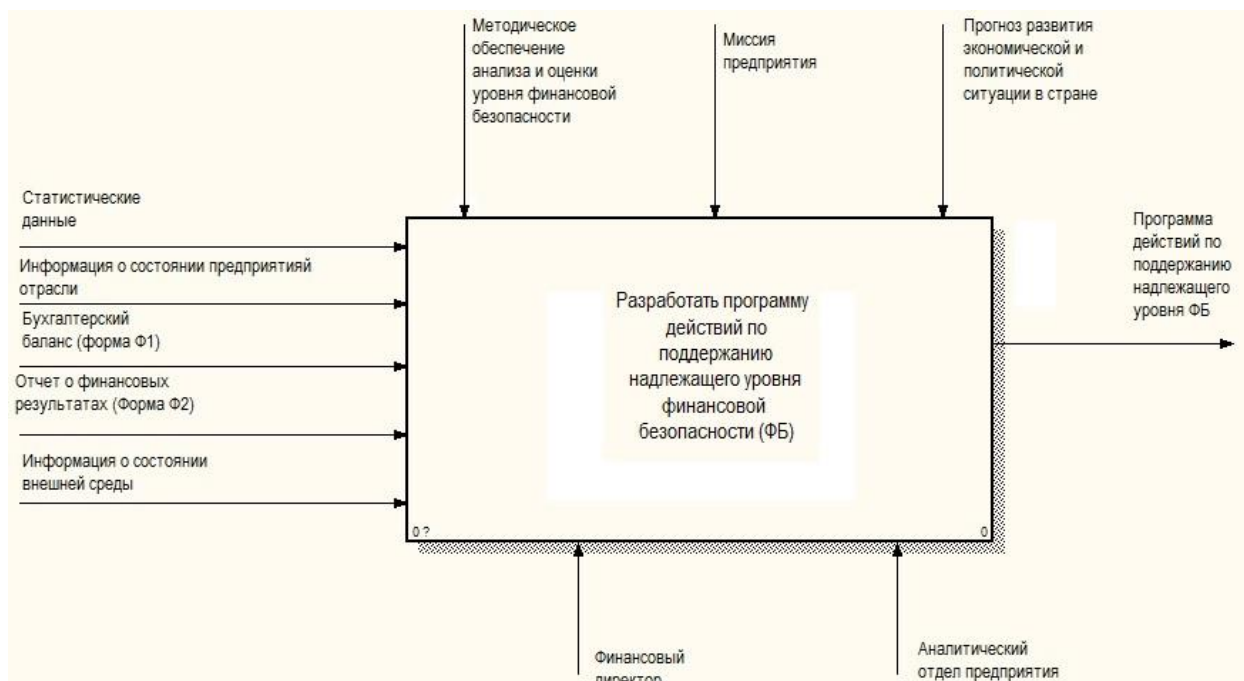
Методическое обеспечение анализа и оценки уровня финансовой безопасности

Миссия предприятия

Прогноз развития экономической и политической ситуации в стране

Статистические данные

Информация о состоянии предприятияй отрасли

Бухгалтерский баланс (форма Ф1)

Отчет о финансовых результатах (Форма Ф2)

Информация о состоянии внешней среды

Разработать программу действий по поддержанию надлежащего уровня финансовой безопасности (ФБ)

Программа действий по поддержанию надлежащего уровня ФБ

0 ?

0

Финансовый директор

Аналитический отдел предприятия